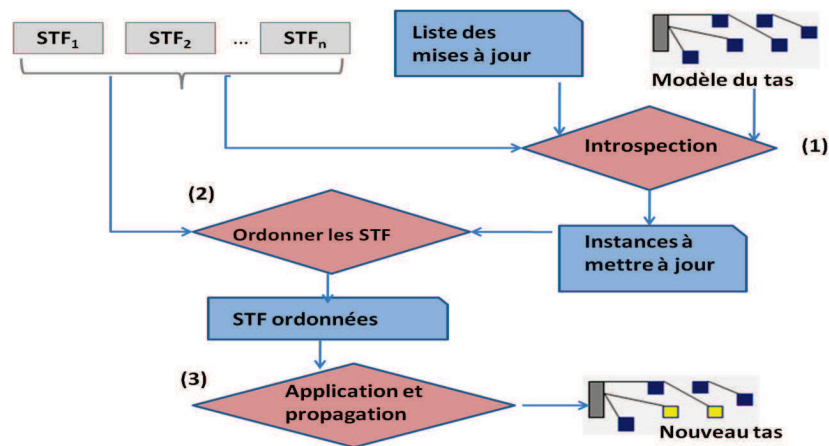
$STF_1$

$STF_2$

...

$STF_n$

Liste des mises à jour

Modèle du tas

Introspection

(1)

(2)

Ordonner les STF

Instances à mettre à jour

STF ordonnées

(3)

Application et propagation

Nouveau tas